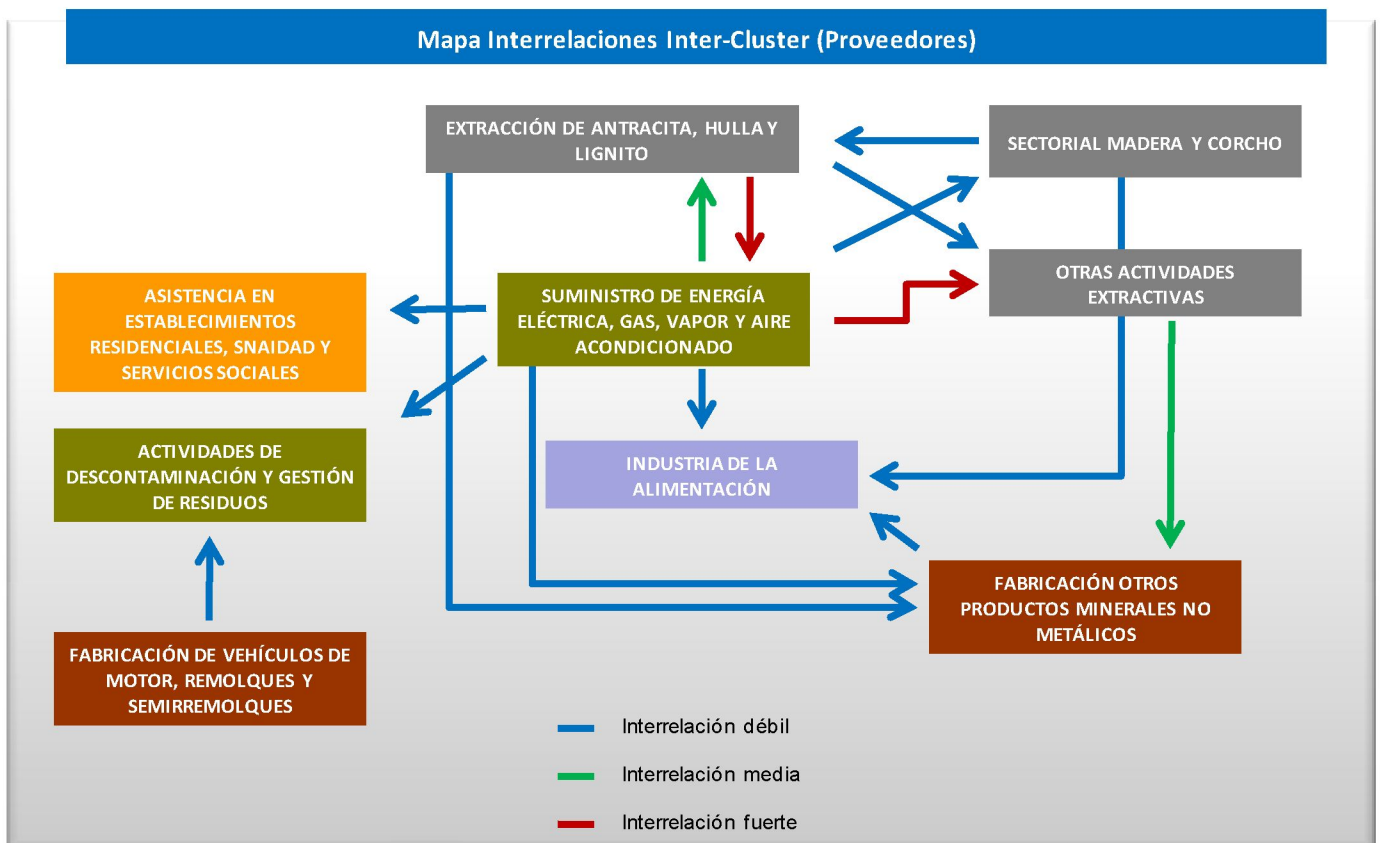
Mapa Interrelaciones Inter-Cluster (Proveedores)

EXTRACCIÓN DE ANTRACITA, HULLA Y LIGNITO

SECTORIAL MADERA Y CORCHO

ASISTENCIA EN ESTABLECIMIENTOS RESIDENCIALES, SNAIDAD Y SERVICIOS SOCIALES

SUMINISTRO DE ENERGÍA ELÉCTRICA, GAS, VAPOR Y AIRE ACONDICIONADO

OTRAS ACTIVIDADES EXTRACTIVAS

ACTIVIDADES DE DESCONTAMINACIÓN Y GESTIÓN DE RESIDUOS

INDUSTRIA DE LA ALIMENTACIÓN

FABRICACIÓN OTROS PRODUCTOS MINERALES NO METÁLICOS

FABRICACIÓN DE VEHÍCULOS DE MOTOR, REMOLQUES Y SEMIRREMOLQUES

Interrelación débil

Interrelación media

Interrelación fuerte